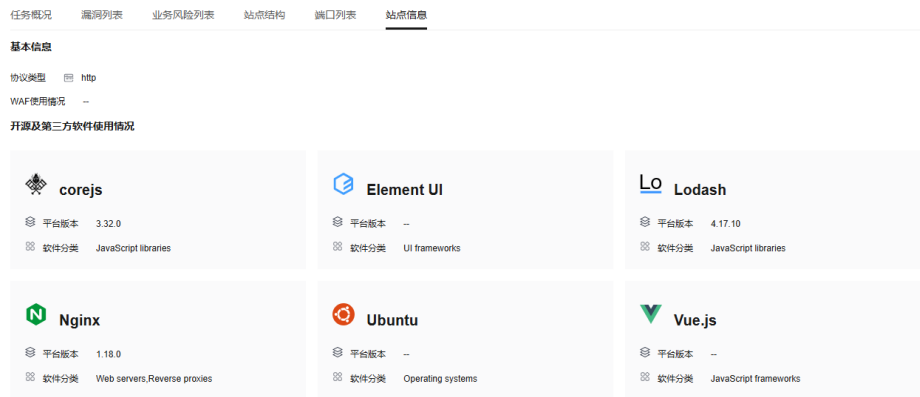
任务概况　漏洞列表　业务风险列表　站点结构　端口列表　站点信息

基本信息

协议类型　http

WAF使用情况　--

开源及第三方软件使用情况

corejs
平台版本　3.32.0
软件分类　JavaScript libraries

Element UI
平台版本　--
软件分类　UI frameworks

Lo Lodash
平台版本　4.17.10
软件分类　JavaScript libraries

Nginx
平台版本　1.18.0
软件分类　Web servers,Reverse proxies

Ubuntu
平台版本　--
软件分类　Operating systems

Vue.js
平台版本　--
软件分类　JavaScript frameworks